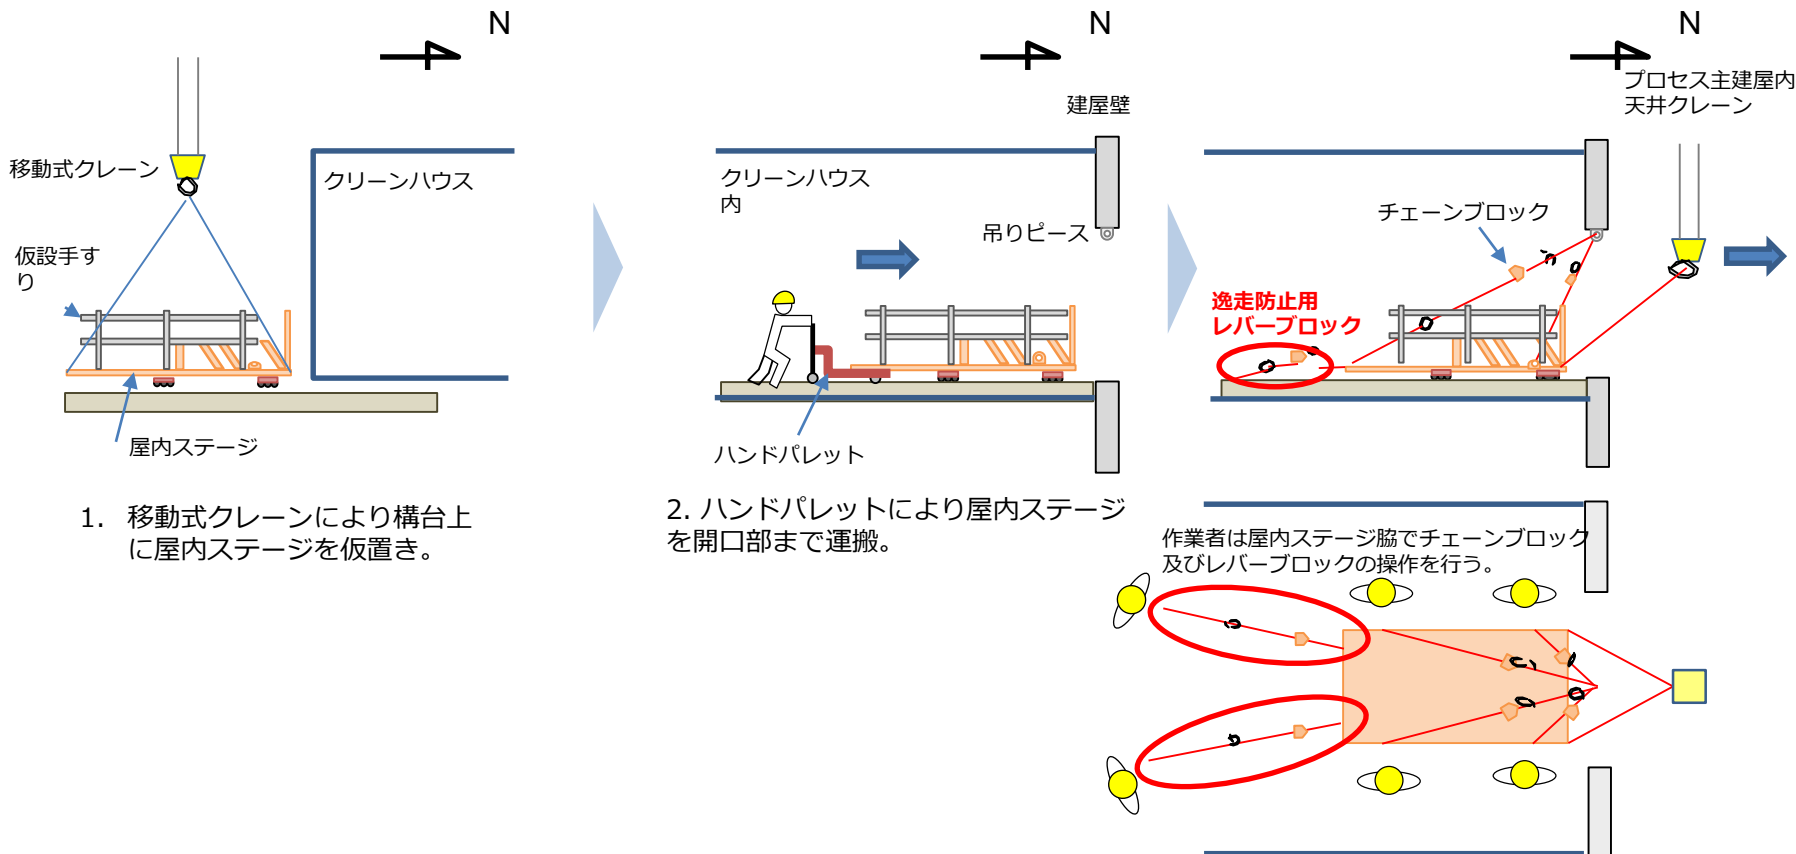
N

移動式クレーン

クリーンハウス

仮設手すり

屋内ステージ

1. 移動式クレーンにより構台上に屋内ステージを仮置き。

N

建屋壁

クリーンハウス内

吊りピース

ハンドパレット

2. ハンドパレットにより屋内ステージを開口部まで運搬。

N

プロセス主建屋内
天井クレーン

チェーンブロック

逸走防止用
レバーブロック

作業者は屋内ステージ脇でチェーンブロック及びレバーブロックの操作を行う。